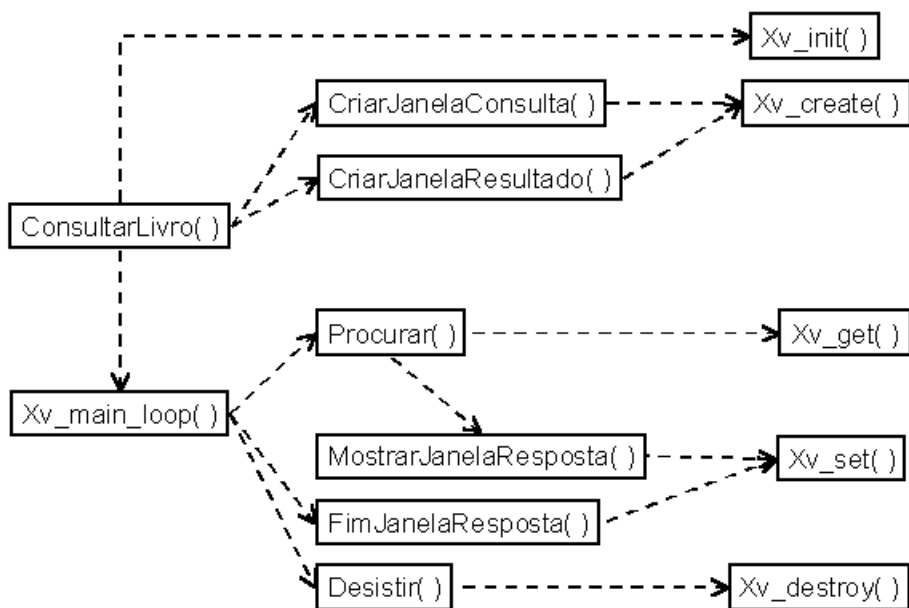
Xv_init( )

CriarJanelaConsulta( )

Xv_create( )

CriarJanelaResultado( )

ConsultarLivro( )

Procurar( )

Xv_get( )

Xv_main_loop( )

MostrarJanelaResposta( )

Xv_set( )

FimJanelaResposta( )

Desistir( )

Xv_destroy( )